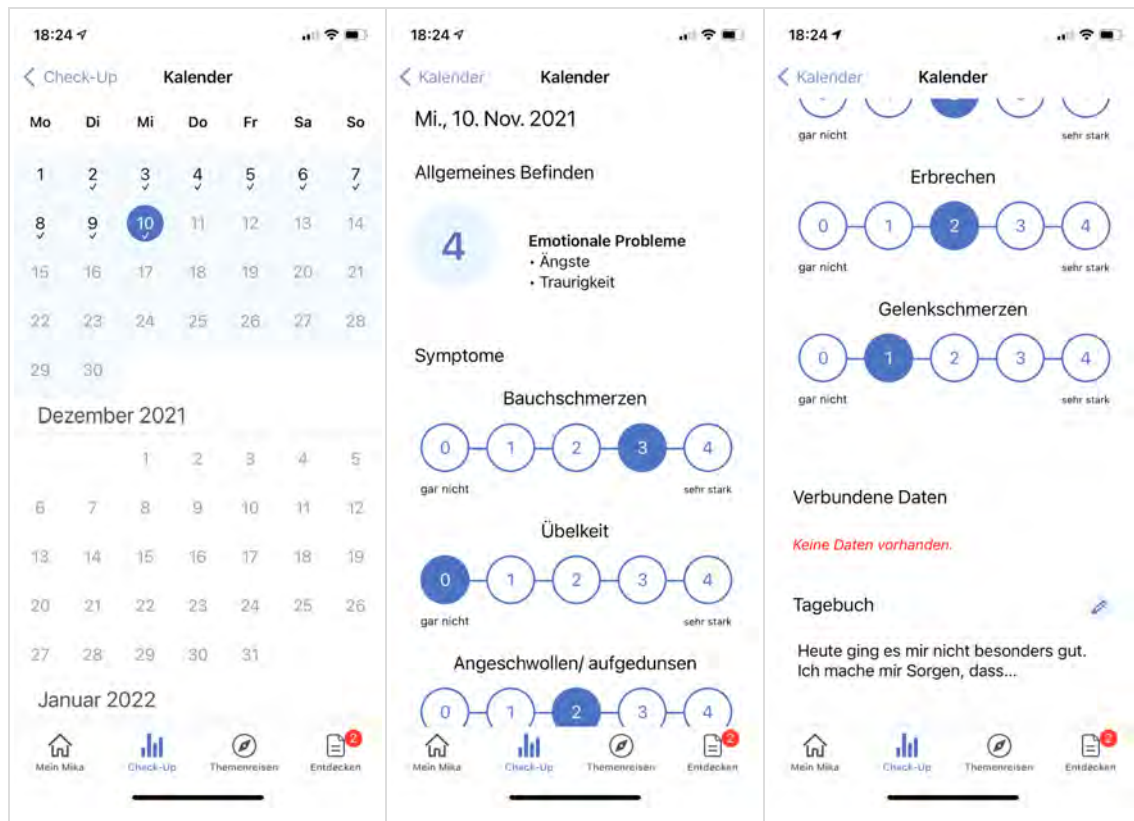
18:24

< Check-Up Kalender

| Mo | Di | Mi | Do | Fr | Sa | So |
|---|---|---|---|---|---|---|
| 1 | 2 ✓ | 3 ✓ | 4 ✓ | 5 ✓ | 6 ✓ | 7 ✓ |
| 8 ✓ | 9 ✓ | 10 ✓ | 11 | 12 | 13 | 14 |
| 15 | 16 | 17 | 18 | 19 | 20 | 21 |
| 22 | 23 | 24 | 25 | 26 | 27 | 28 |
| 29 | 30 | | | | | |

Dezember 2021

| | | 1 | 2 | 3 | 4 | 5 |
|---|---|---|---|---|---|---|
| 6 | 7 | 8 | 9 | 10 | 11 | 12 |
| 13 | 14 | 15 | 16 | 17 | 18 | 19 |
| 20 | 21 | 22 | 23 | 24 | 25 | 26 |
| 27 | 28 | 29 | 30 | 31 | | |

Januar 2022

Mein Mika Check-Up Themenreisen 2 Entdecken

18:24

< Kalender Kalender

Mi., 10. Nov. 2021

Allgemeines Befinden

4

Emotionale Probleme
• Ängste
• Traurigkeit

Symptome

Bauchschmerzen

0 1 2 3 4
gar nicht sehr stark

Übelkeit

0 1 2 3 4
gar nicht sehr stark

Angeschwollen/ aufgedunsen

0 1 2 3 4

Mein Mika Check-Up Themenreisen 2 Entdecken

18:24

< Kalender Kalender

gar nicht sehr stark

Erbrechen

0 1 2 3 4
gar nicht sehr stark

Gelenkschmerzen

0 1 2 3 4
gar nicht sehr stark

Verbundene Daten

Keine Daten vorhanden.

Tagebuch

Heute ging es mir nicht besonders gut. Ich mache mir Sorgen, dass...

Mein Mika Check-Up Themenreisen 2 Entdecken